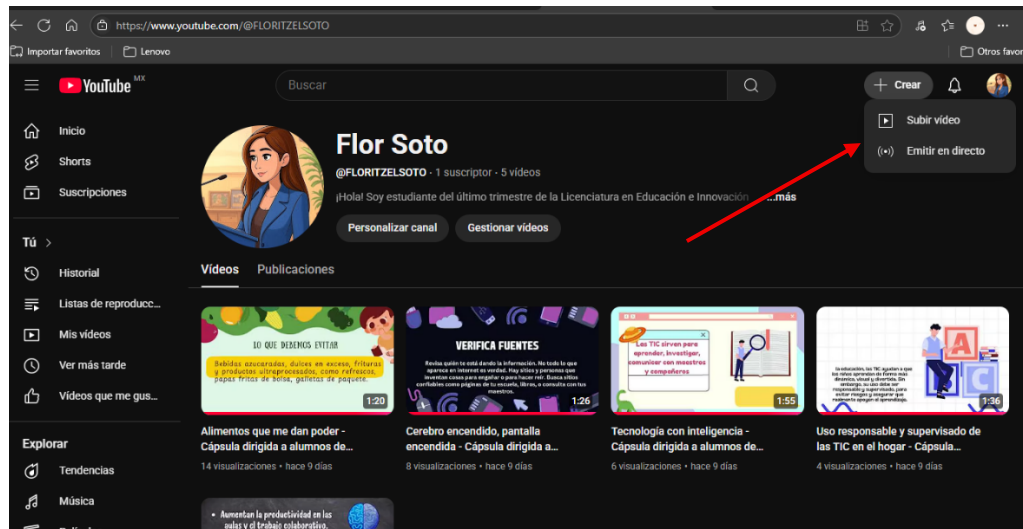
https://www.youtube.com/@FLORITZELSOTO

Importar favoritos
Lenovo
Otros favo

YouTube MX
Buscar
Crear
Subir video
Emitir en directo

Inicio
Shorts
Suscripciones
Tú >
Historial
Listas de reproducc...
Mis vídeos
Ver más tarde
Vídeos que me gus...
Explorar
Tendencias
Música

Flor Soto
@FLORITZELSOTO · 1 suscriptor · 5 vídeos
¡Hola! Soy estudiante del último trimestre de la Licenciatura en Educación e Innovación ...más
Personalizar canal
Gestionar vídeos

Vídeos
Publicaciones

LO QUE DEBEMOS EVITAR
Bebidas azucaradas, dulces en exceso, frituras y productos ultraprocesados, como refrescos, papas fritas de bolsa, galletas de paquete.
1:20
Alimentos que me dan poder - Cápsula dirigida a alumnos de...
14 visualizaciones · hace 9 días

VERIFICA FUENTES
Revisa quién lo está dando la información. No todo lo que aparece en internet es verdad. Hay sitios y personas que inventan cosas para engañar o para hacer reír. Busca sitios confiables como páginas de tu escuela, libros, o consulta con tus maestros.
1:26
Cerebro encendido, pantalla encendida - Cápsula dirigida a...
8 visualizaciones · hace 9 días

Las TIC sirven para aprender, investigar, comunicar con maestros y compañeros
1:55
Tecnología con inteligencia - Cápsula dirigida a alumnos de...
6 visualizaciones · hace 9 días

1:36
Uso responsable y supervisado de las TIC en el hogar - Cápsula...
4 visualizaciones · hace 9 días

Aumentan la productividad en las aulas y el trabajo colaborativo.